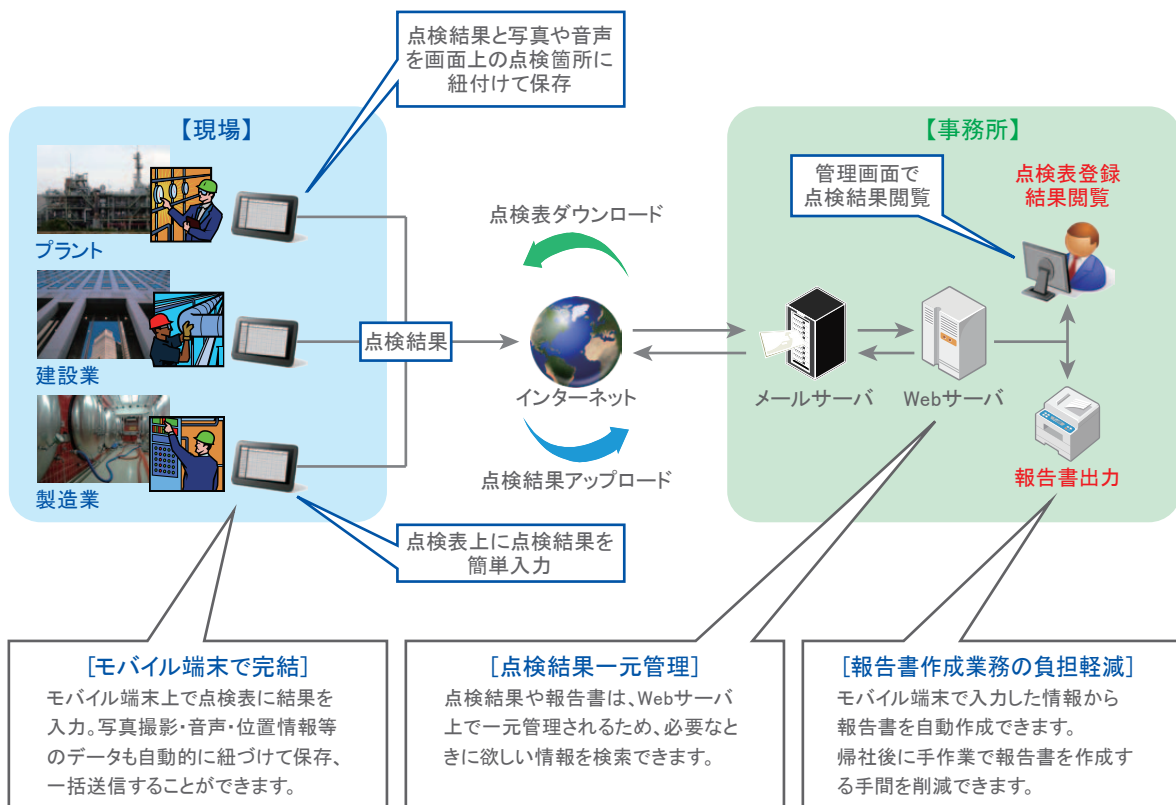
点検結果と写真や音声を画面上の点検箇所に紐付けて保存

【現場】

プラント

建設業

製造業

点検結果

点検表ダウンロード

インターネット

点検結果アップロード

点検表上に点検結果を簡単入力

【事務所】

管理画面で点検結果閲覧

点検表登録
結果閲覧

メールサーバ

Webサーバ

報告書出力

[モバイル端末で完結]
モバイル端末上で点検表に結果を入力。写真撮影・音声・位置情報等のデータも自動的に紐づけて保存、一括送信することができます。

[点検結果一元管理]
点検結果や報告書は、Webサーバ上で一元管理されるため、必要なときに欲しい情報を検索できます。

[報告書作成業務の負担軽減]
モバイル端末で入力した情報から報告書を自動作成できます。帰社後に手作業で報告書を作成する手間を削減できます。